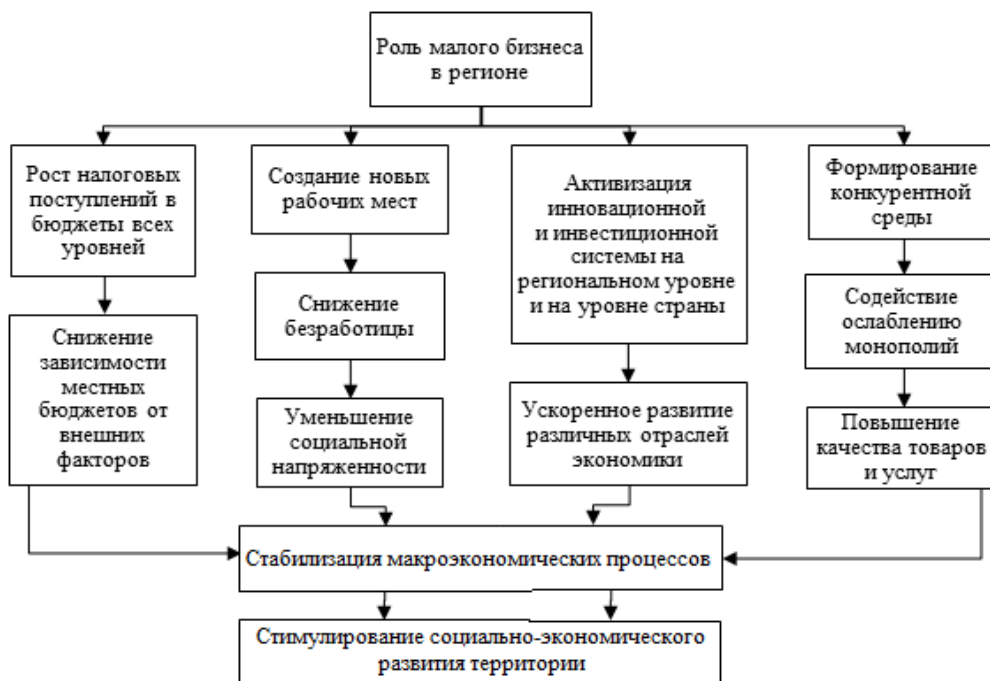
Роль малого бизнеса в регионе

Рост налоговых поступлений в бюджеты всех уровней

Снижение зависимости местных бюджетов от внешних факторов

Создание новых рабочих мест

Снижение безработицы

Уменьшение социальной напряженности

Активизация инновационной и инвестиционной системы на региональном уровне и на уровне страны

Ускоренное развитие различных отраслей экономики

Формирование конкурентной среды

Содействие ослаблению монополий

Повышение качества товаров и услуг

Стабилизация макроэкономических процессов

Стимулирование социально-экономического развития территории